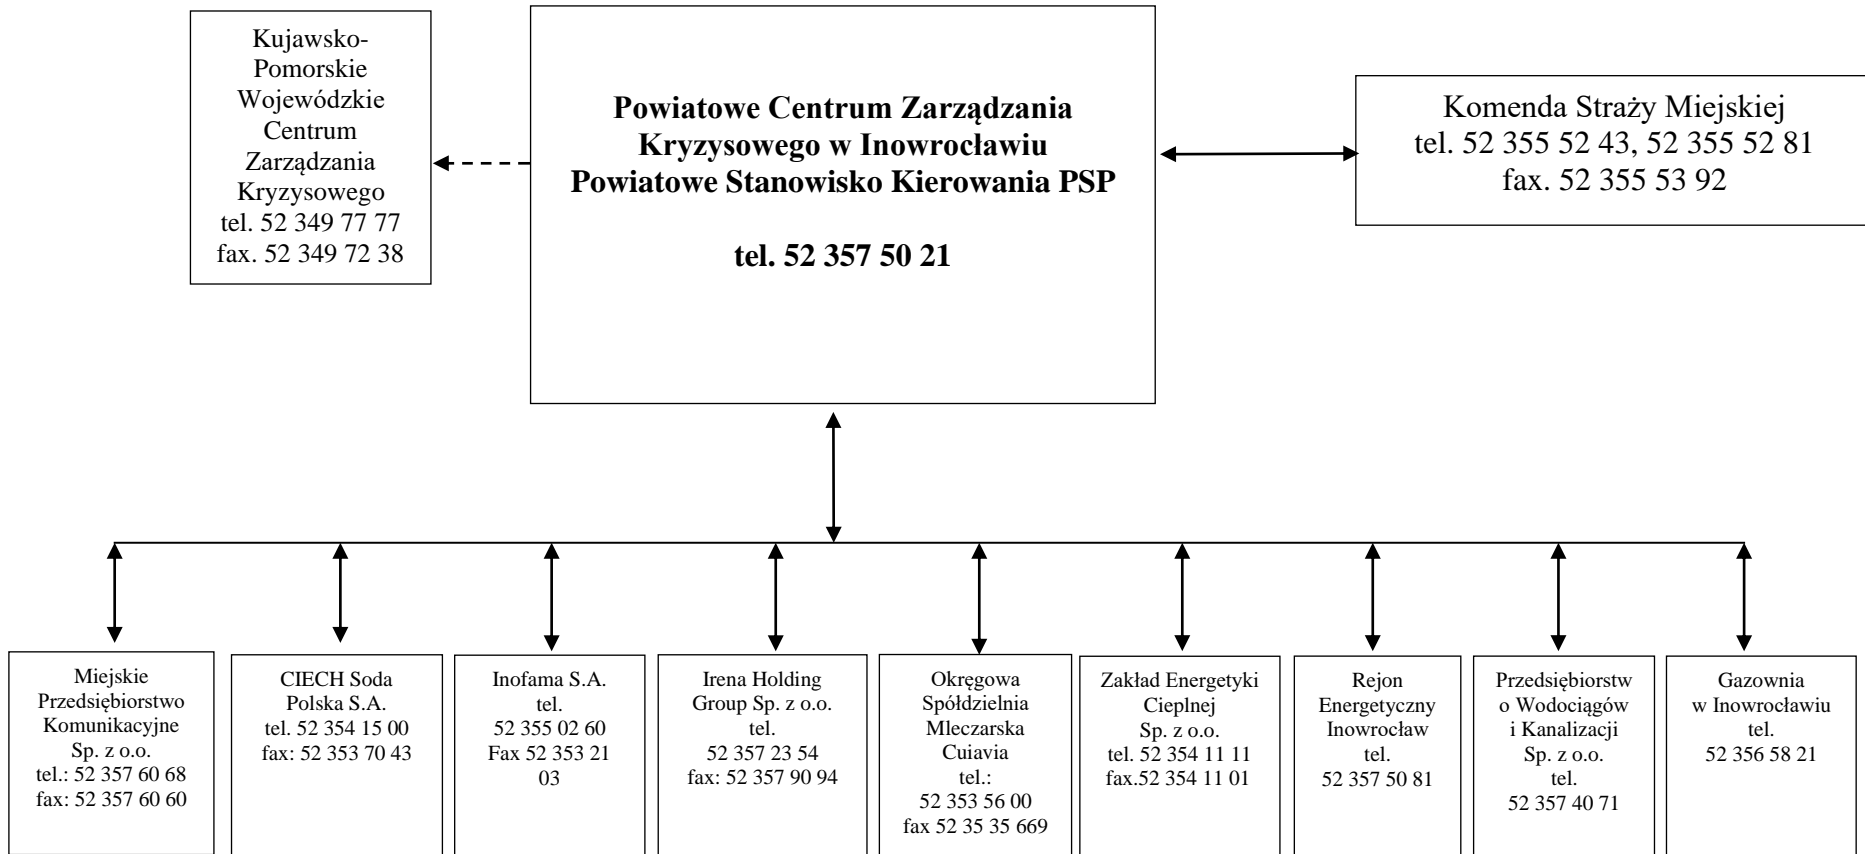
Kujawsko-Pomorskie Wojewódzkie Centrum Zarządzania Kryzysowego
tel. 52 349 77 77
fax. 52 349 72 38

**Powiatowe Centrum Zarządzania Kryzysowego w Inowrocławiu**
**Powiatowe Stanowisko Kierowania PSP**

**tel. 52 357 50 21**

Komenda Straży Miejskiej
tel. 52 355 52 43, 52 355 52 81
fax. 52 355 53 92

Miejskie Przedsiębiorstwo Komunikacyjne Sp. z o.o.
tel.: 52 357 60 68
fax: 52 357 60 60

CIECH Soda Polska S.A.
tel. 52 354 15 00
fax: 52 353 70 43

Inofama S.A.
tel.
52 355 02 60
Fax 52 353 21 03

Irena Holding Group Sp. z o.o.
tel.
52 357 23 54
fax: 52 357 90 94

Okręgowa Spółdzielnia Mleczarska Cuiavia
tel.:
52 353 56 00
fax 52 35 35 669

Zakład Energetyki Cieplnej Sp. z o.o.
tel. 52 354 11 11
fax.52 354 11 01

Rejon Energetyczny Inowrocław
tel.
52 357 50 81

Przedsiębiorstwo Wodociągów i Kanalizacji Sp. z o.o.
tel.
52 357 40 71

Gazownia w Inowrocławiu
tel.
52 356 58 21